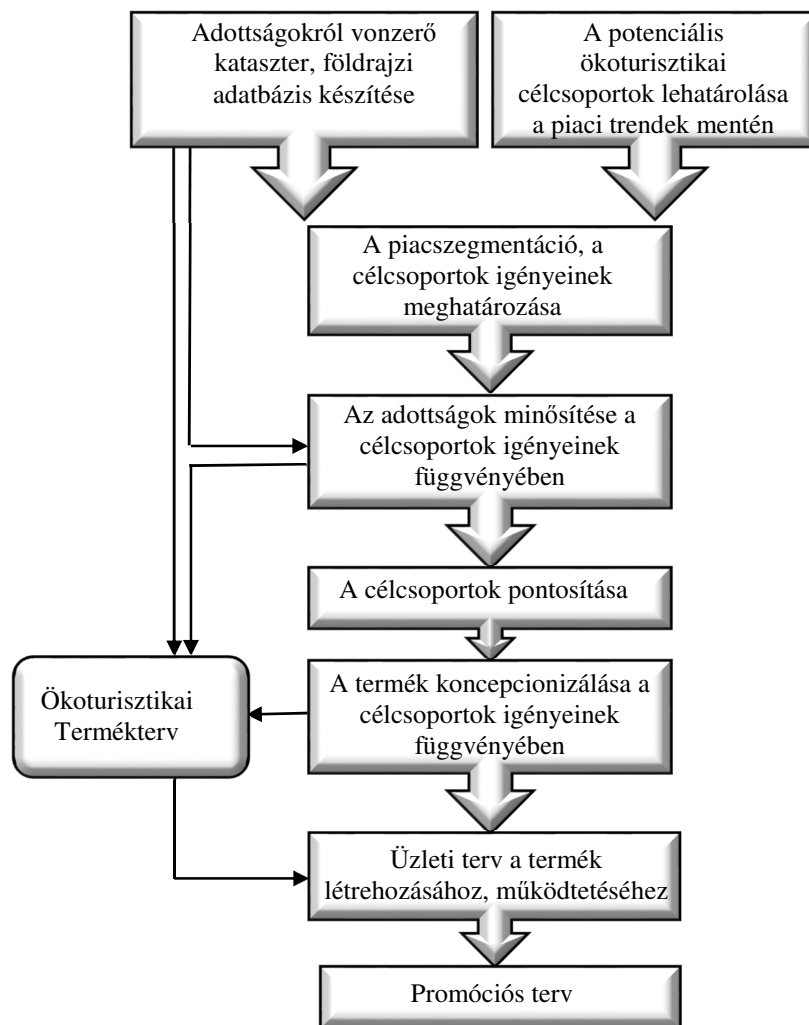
Adottságokról vonzerő kataszter, földrajzi adatbázis készítése

A potenciális ökoturisztikai célcsoportok lehatárolása a piaci trendek mentén

A piacszegmentáció, a célcsoportok igényeinek meghatározása

Az adottságok minősítése a célcsoportok igényeinek függvényében

A célcsoportok pontosítása

Ökoturisztikai Termékterv

A termék koncepcionizálása a célcsoportok igényeinek függvényében

Üzleti terv a termék létrehozásához, működtetéséhez

Promóciós terv